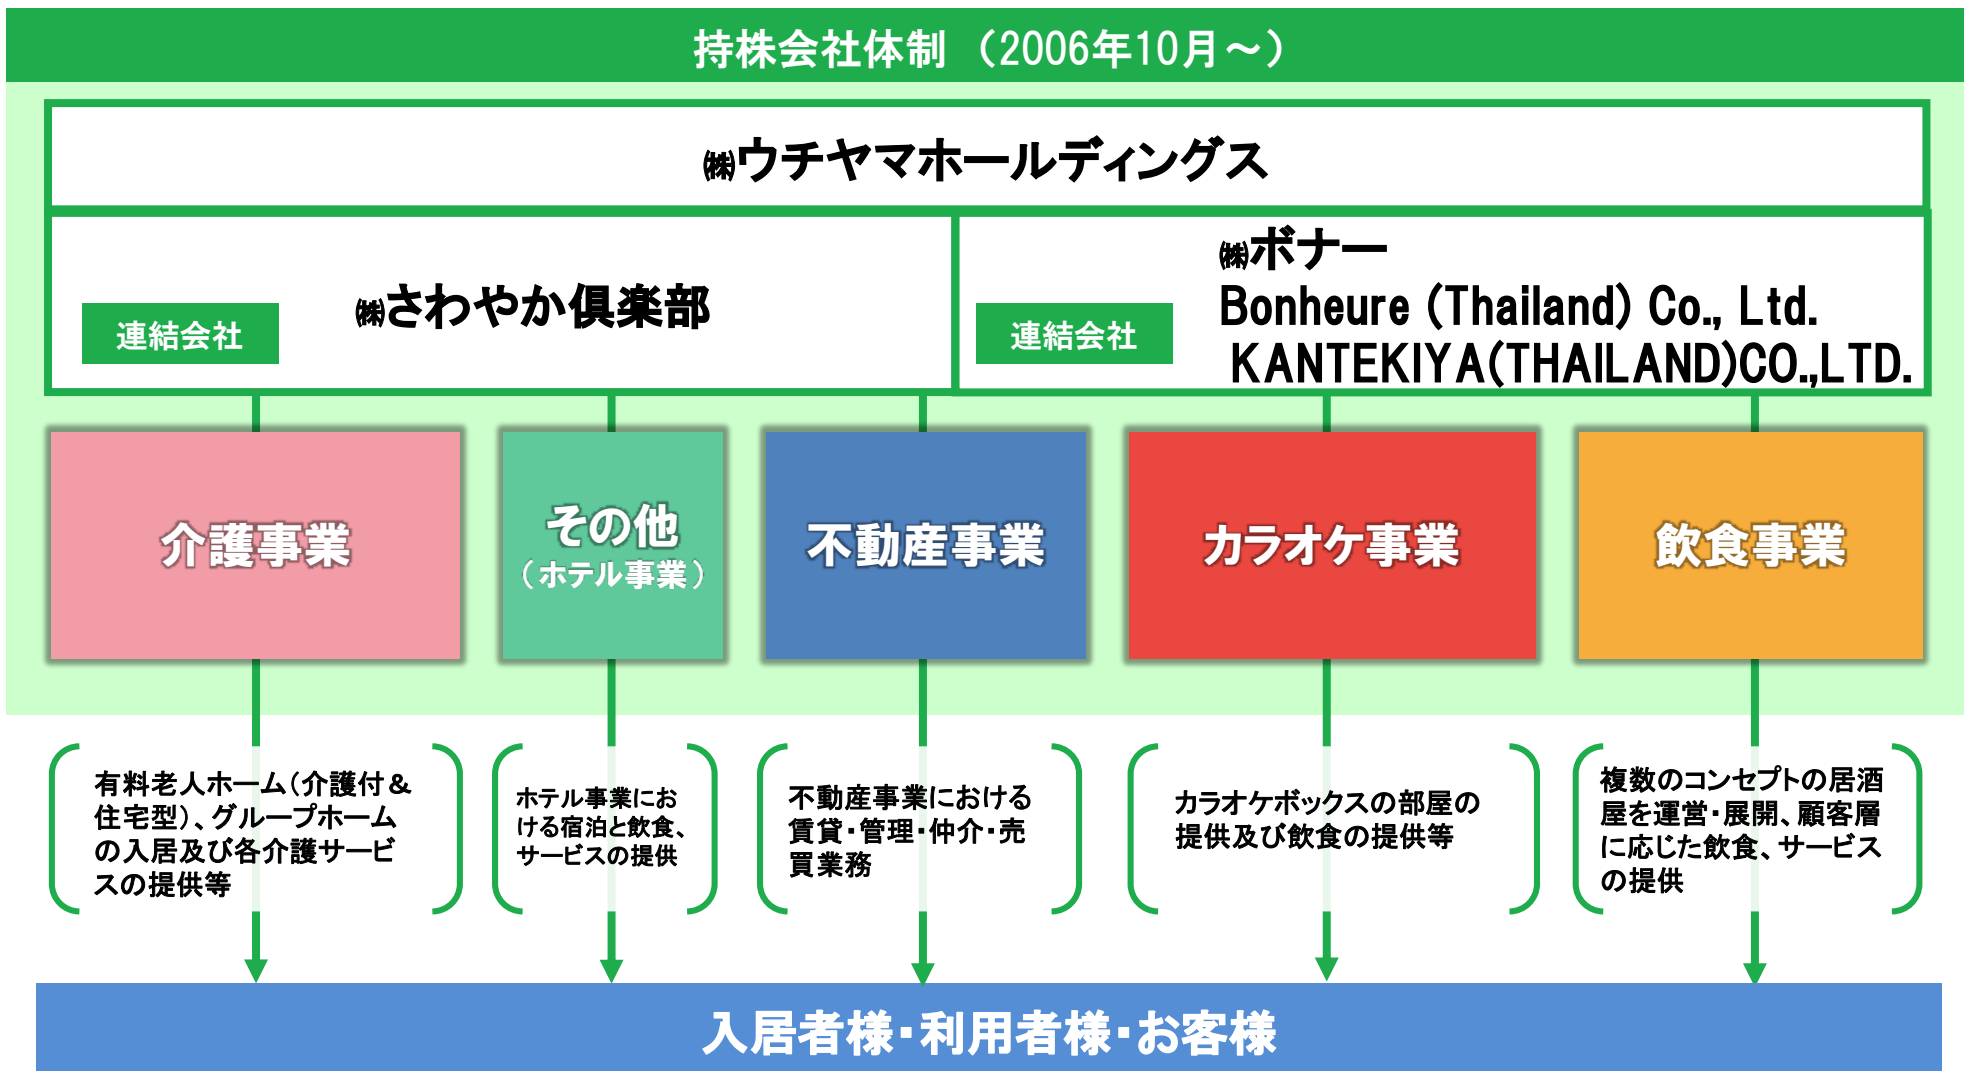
持株会社体制　(2006年10月～)

㈱ウチヤマホールディングス

連結会社

㈱さわやか倶楽部

連結会社

㈱ボナー
Bonheure (Thailand) Co., Ltd.
KANTEKIYA(THAILAND)CO.,LTD.

介護事業

その他
(ホテル事業)

不動産事業

カラオケ事業

飲食事業

有料老人ホーム(介護付＆住宅型)、グループホームの入居及び各介護サービスの提供等

ホテル事業における宿泊と飲食、サービスの提供

不動産事業における賃貸・管理・仲介・売買業務

カラオケボックスの部屋の提供及び飲食の提供等

複数のコンセプトの居酒屋を運営・展開、顧客層に応じた飲食、サービスの提供

入居者様・利用者様・お客様